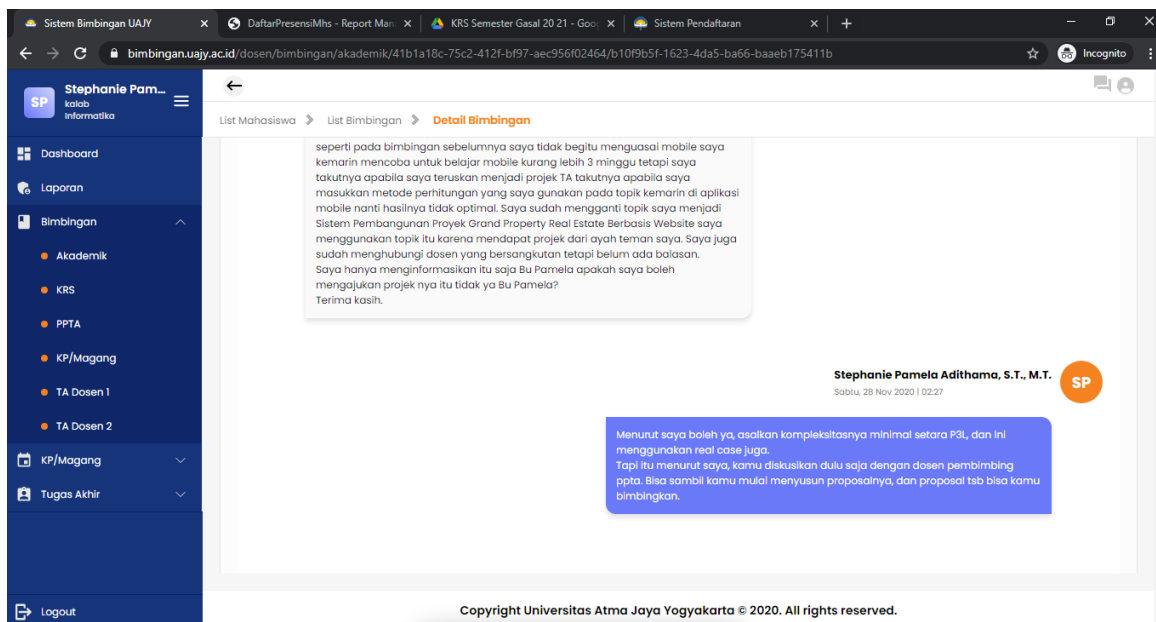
Sistem Bimbingan UAJY ×
DaftarPresensiMhs - Report Man ×
KRS Semester Gasal 20 21 - Goo ×
Sistem Pendaftaran ×
+

bimbingan.uajy.ac.id/dosen/bimbingan/akademik/41b1a18c-75c2-412f-bf97-aec956f02464/b10f9b5f-1623-4da5-ba66-baaeb175411b
Incognito

SP Stephanie Pam... kalab Informatika

Dashboard
Laporan
Bimbingan
Akademik
KRS
PPTA
KP/Magang
TA Dosen 1
TA Dosen 2
KP/Magang
Tugas Akhir
Logout

←

List Mahasiswa > List Bimbingan > Detail Bimbingan

seperti pada bimbingan sebelumnya saya tidak begitu menguasai mobile saya kemarin mencoba untuk belajar mobile kurang lebih 3 minggu tetapi saya takutnya apabila saya teruskan menjadi projek TA takutnya apabila saya masukkan metode perhitungan yang saya gunakan pada topik kemarin di aplikasi mobile nanti hasilnya tidak optimal. Saya sudah mengganti topik saya menjadi Sistem Pembangunan Proyek Grand Property Real Estate Berbasis Website saya menggunakan topik itu karena mendapat projek dari ayah teman saya. Saya juga sudah menghubungi dosen yang bersangkutan tetapi belum ada balasan.
Saya hanya menginformasikan itu saja Bu Pamela apakah saya boleh mengajukan projek nya itu tidak ya Bu Pamela?
Terima kasih.

Stephanie Pamela Adithama, S.T., M.T.
Sabtu, 28 Nov 2020 | 02:27
SP

Menurut saya boleh ya, asalkan kompleksitasnya minimal setara P3L, dan ini menggunakan real case juga.
Tapi itu menurut saya, kamu diskusikan dulu saja dengan dosen pembimbing ppta. Bisa sambil kamu mulai menyusun proposalnya, dan proposal tsb bisa kamu bimbingkan.

Copyright Universitas Atma Jaya Yogyakarta © 2020. All rights reserved.